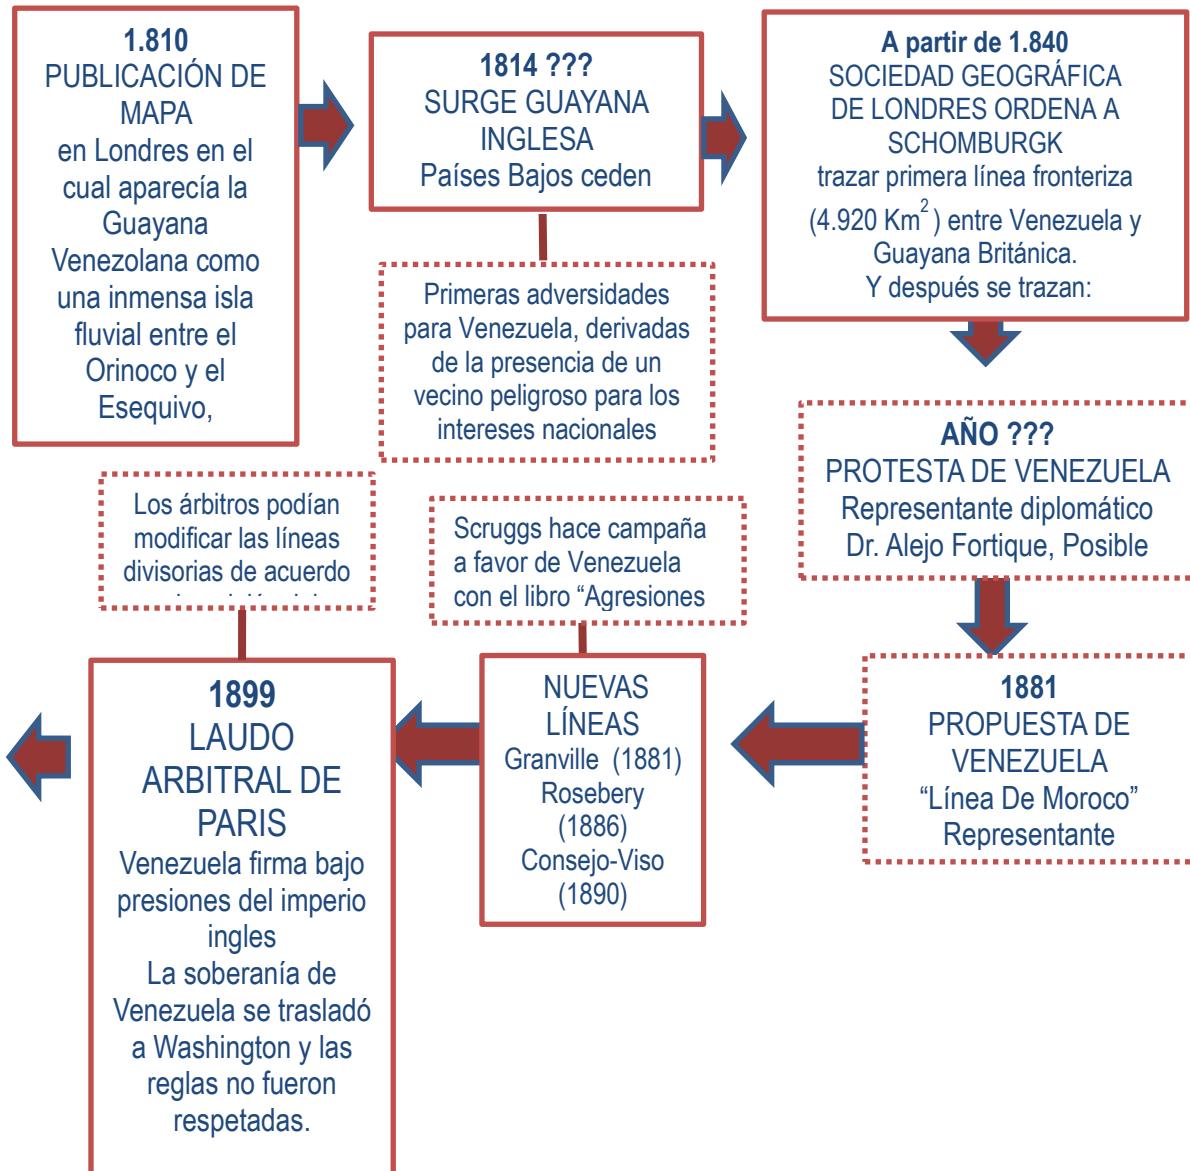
1.810
PUBLICACIÓN DE MAPA
en Londres en el cual aparecía la Guayana Venezolana como una inmensa isla fluvial entre el Orinoco y el Esequivo,

1814 ???
SURGE GUAYANA INGLESA
Países Bajos ceden

A partir de 1.840
SOCIEDAD GEOGRÁFICA DE LONDRES ORDENA A SCHOMBURGK
trazar primera línea fronteriza ($4.920 Km^2$) entre Venezuela y Guayana Británica.
Y después se trazan:

Primeras adversidades para Venezuela, derivadas de la presencia de un vecino peligroso para los intereses nacionales

AÑO ???
PROTESTA DE VENEZUELA
Representante diplomático Dr. Alejo Fortique, Posible

Los árbitros podían modificar las líneas divisorias de acuerdo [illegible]

Scruggs hace campaña a favor de Venezuela con el libro "Agresiones

1899
LAUDO ARBITRAL DE PARIS
Venezuela firma bajo presiones del imperio ingles
La soberanía de Venezuela se trasladó a Washington y las reglas no fueron respetadas.

NUEVAS LÍNEAS
Granville (1881)
Rosebery (1886)
Consejo-Viso (1890)

1881
PROPUESTA DE VENEZUELA
"Línea De Moroco"
Representante